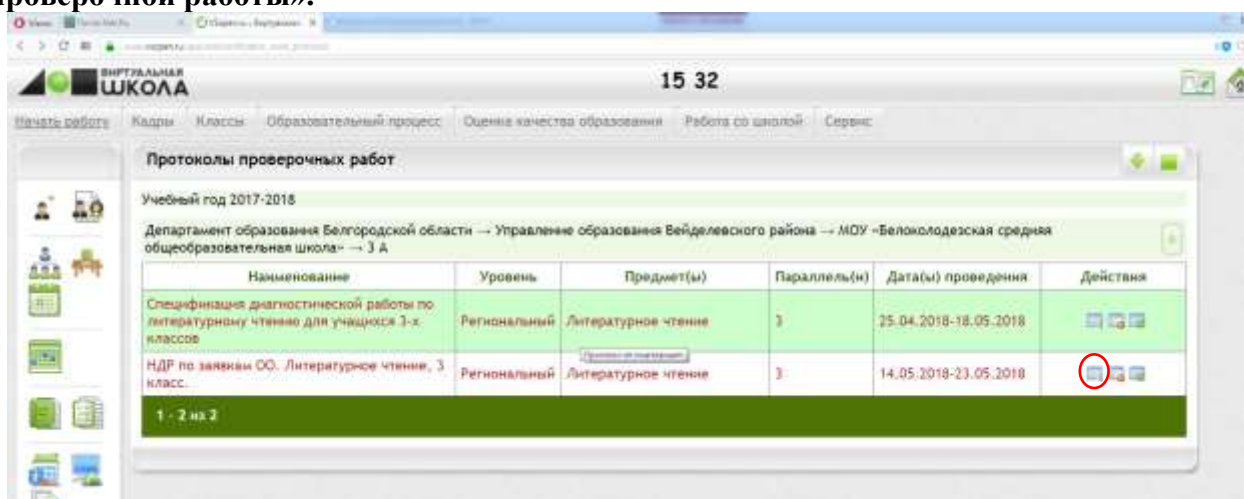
провероч ной работы».

ВИРТУАЛЬНАЯ ШКОЛА

15 32

Начать работу Кадры Классы Образовательный процесс Оценка качества образования Работа со школой Сервис

Протоколы проверочных работ

Учебный год 2017-2018

Департамент образования Белгородской области → Управление образования Вейделевского района → МОУ «Белоколодезская средняя общеобразовательная школа» → 3 А

| Наименование | Уровень | Предмет(ы) | Параллель(и) | Дата(ы) проведения | Действия |
|---|---|---|---|---|---|
| Спецификация диагностической работы по литературному чтению для учащихся 3-х классов | Региональный | Литературное чтение | 3 | 25.04.2018-18.05.2018 | |
| НДР по заявкам ОО. Литературное чтение, 3 класс. | Региональный | Литературное чтение | 3 | 14.05.2018-23.05.2018 | |

1 - 2 из 2